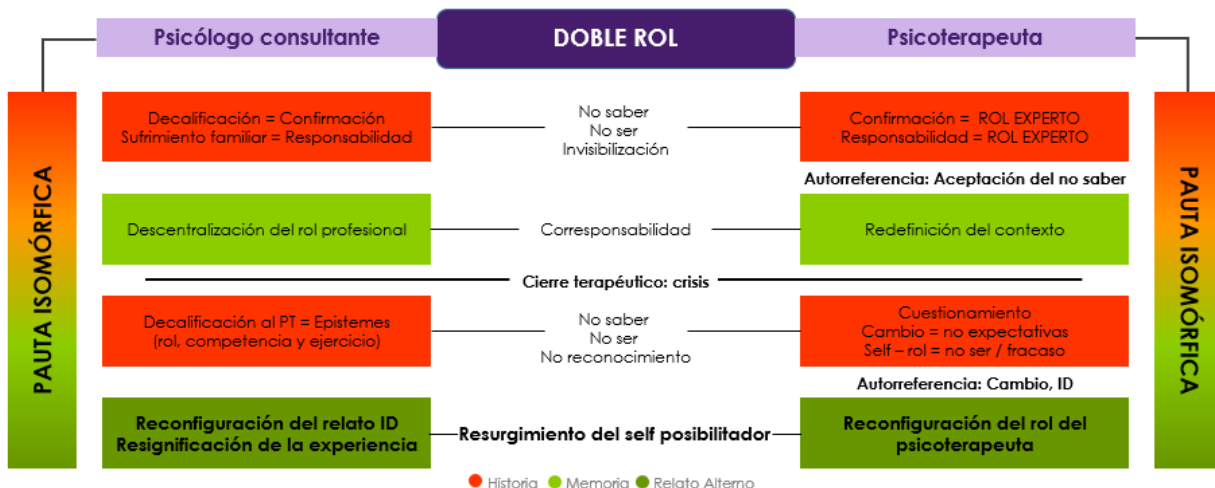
Psicólogo consultante

DOBLE ROL

Psicoterapeuta

PAUTA ISOMÓRFICA

Decalificación = Confirmación
Sufrimiento familiar = Responsabilidad

No saber
No ser
Invisibilización

Confirmación = ROL EXPERTO
Responsabilidad = ROL EXPERTO

Autorreferencia: Aceptación del no saber

Descentralización del rol profesional

Corresponsabilidad

Redefinición del contexto

Cierre terapéutico: crisis

Decalificación al PT = Epistemes
(rol, competencia y ejercicio)

No saber
No ser
No reconocimiento

Cuestionamiento
Cambio = no expectativas
Self – rol = no ser / fracaso

Autorreferencia: Cambio, ID

Reconfiguración del relato ID
Resignificación de la experiencia

Resurgimiento del self posibilitador

Reconfiguración del rol del psicoterapeuta

PAUTA ISOMÓRFICA

Historia Memoria Relato Alterno